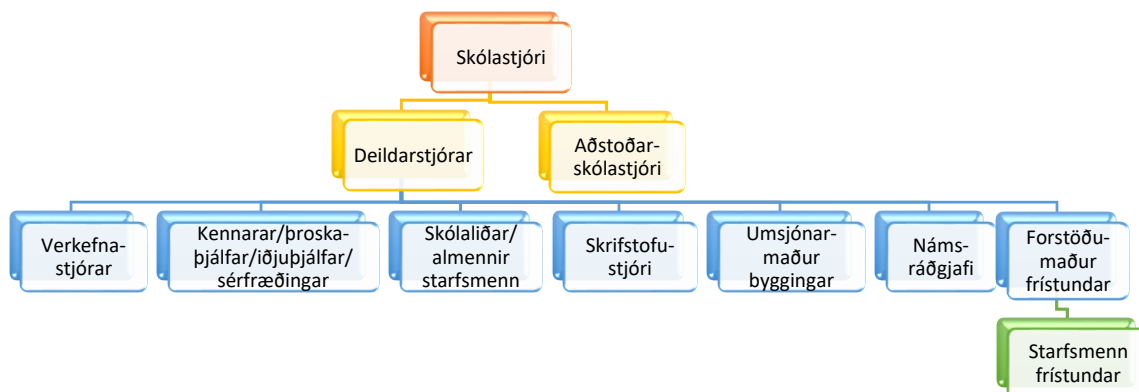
Skólastjóri

Deildarstjórar

Aðstoðarskólastjóri

Verkefnastjórar

Kennarar/þroskaþjálfar/iðjuþjálfar/sérfræðingar

Skólaliðar/almennir starfsmenn

Skrifstofustjóri

Umsjónarmaður byggingar

Námsráðgjafi

Forstöðumaður frístundar

Starfsmenn frístundar